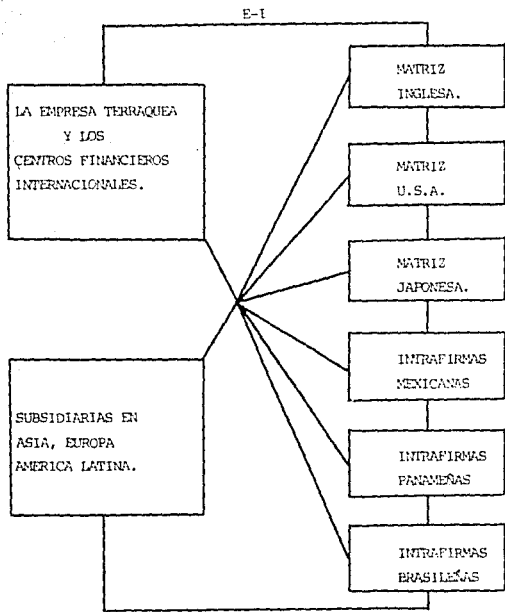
E-I

LA EMPRESA TERRAQUEA Y LOS CENTROS FINANCIEROS INTERNACIONALES.

SUBSIDIARIAS EN ASIA, EUROPA AMERICA LATINA.

MATRIZ INGLESA.

MATRIZ U.S.A.

MATRIZ JAPONESA.

INTRAFIRMAS MEXICANAS

INTRAFIRMAS PANAMEÑAS

INTRAFIRMAS BRASILEÑAS